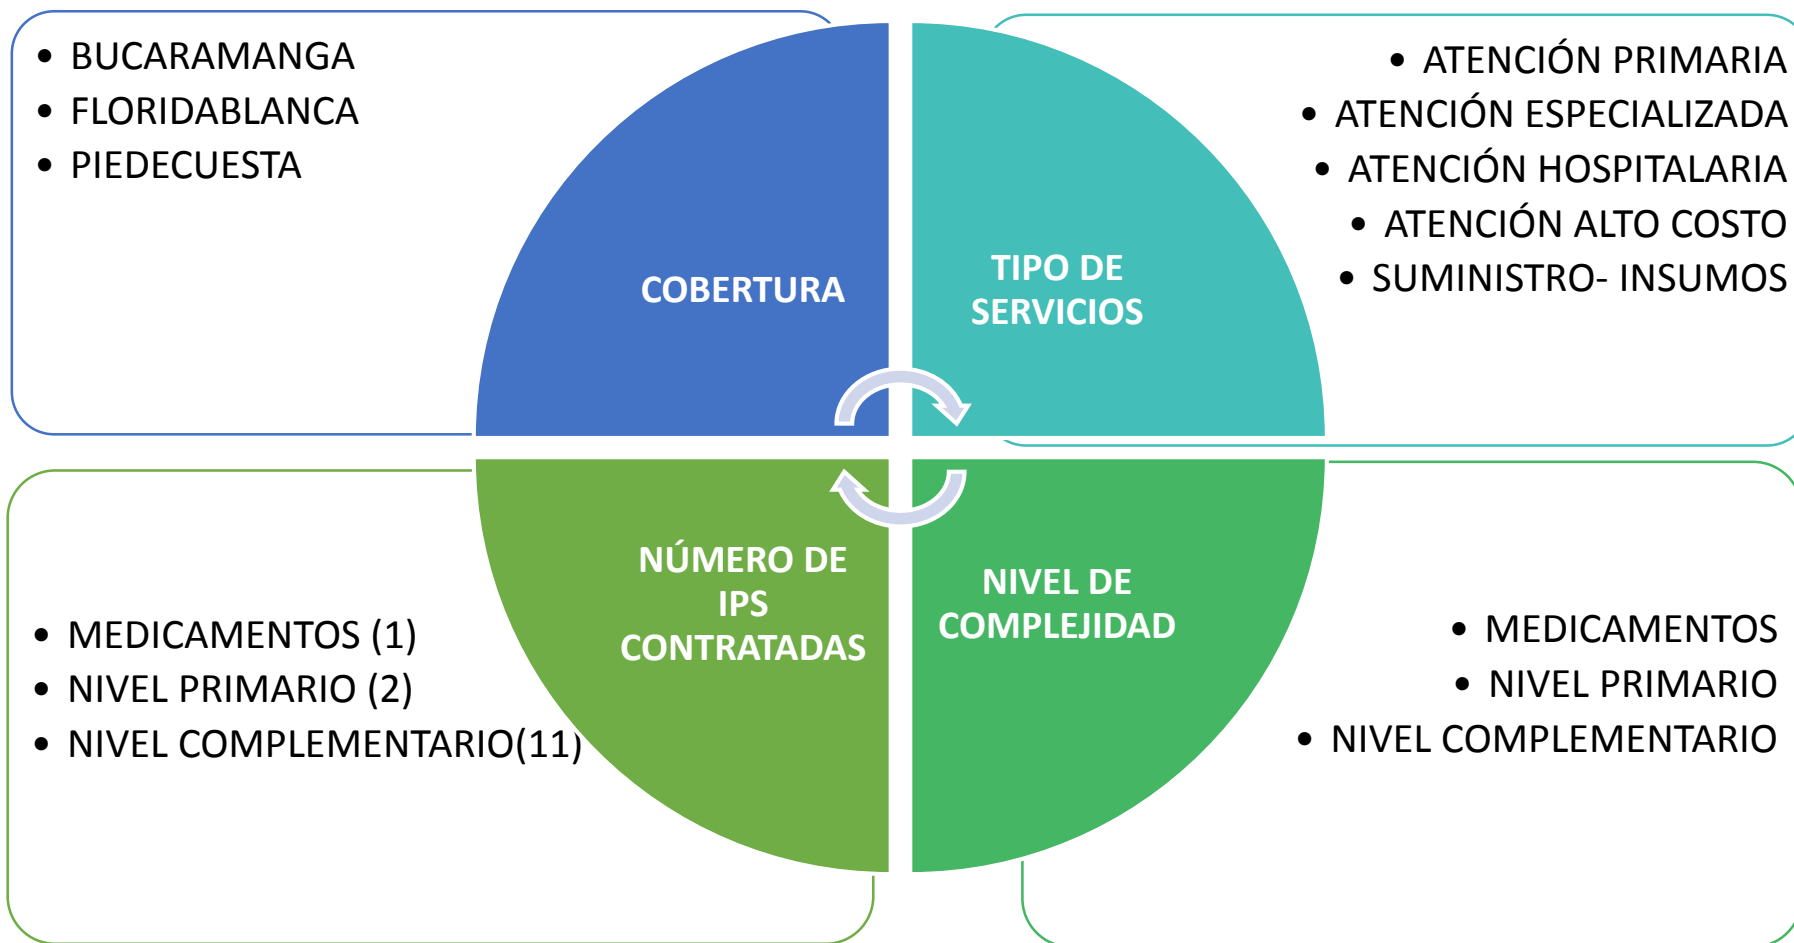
- BUCARAMANGA
- FLORIDABLANCA
- PIEDECUESTA

COBERTURA

TIPO DE SERVICIOS

- ATENCIÓN PRIMARIA
- ATENCIÓN ESPECIALIZADA
- ATENCIÓN HOSPITALARIA
- ATENCIÓN ALTO COSTO
- SUMINISTRO- INSUMOS

NÚMERO DE IPS CONTRATADAS

- MEDICAMENTOS (1)
- NIVEL PRIMARIO (2)
- NIVEL COMPLEMENTARIO(11)

NIVEL DE COMPLEJIDAD

- MEDICAMENTOS
- NIVEL PRIMARIO
- NIVEL COMPLEMENTARIO